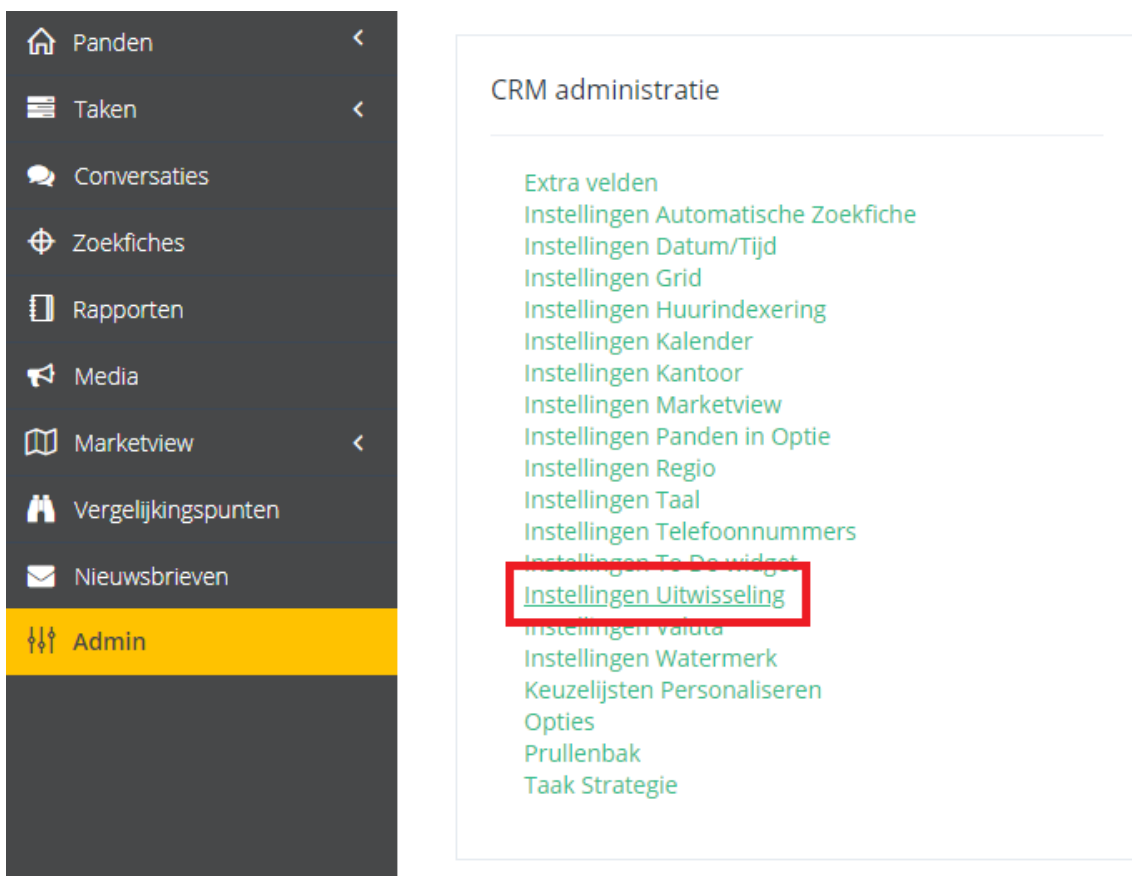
Panden
Taken
Conversaties
Zoekfiches
Rapporten
Media
Marketview
Vergelijkingspunten
Nieuwsbrieven
Admin

CRM administratie

Extra velden
Instellingen Automatische Zoekfiche
Instellingen Datum/Tijd
Instellingen Grid
Instellingen Huurindexering
Instellingen Kalender
Instellingen Kantoor
Instellingen Marketview
Instellingen Panden in Optie
Instellingen Regio
Instellingen Taal
Instellingen Telefoonnummers
Instellingen To Do widget
Instellingen Uitwisseling
Instellingen Valuta
Instellingen Watermerk
Keuzelijsten Personaliseren
Opties
Prullenbak
Taak Strategie